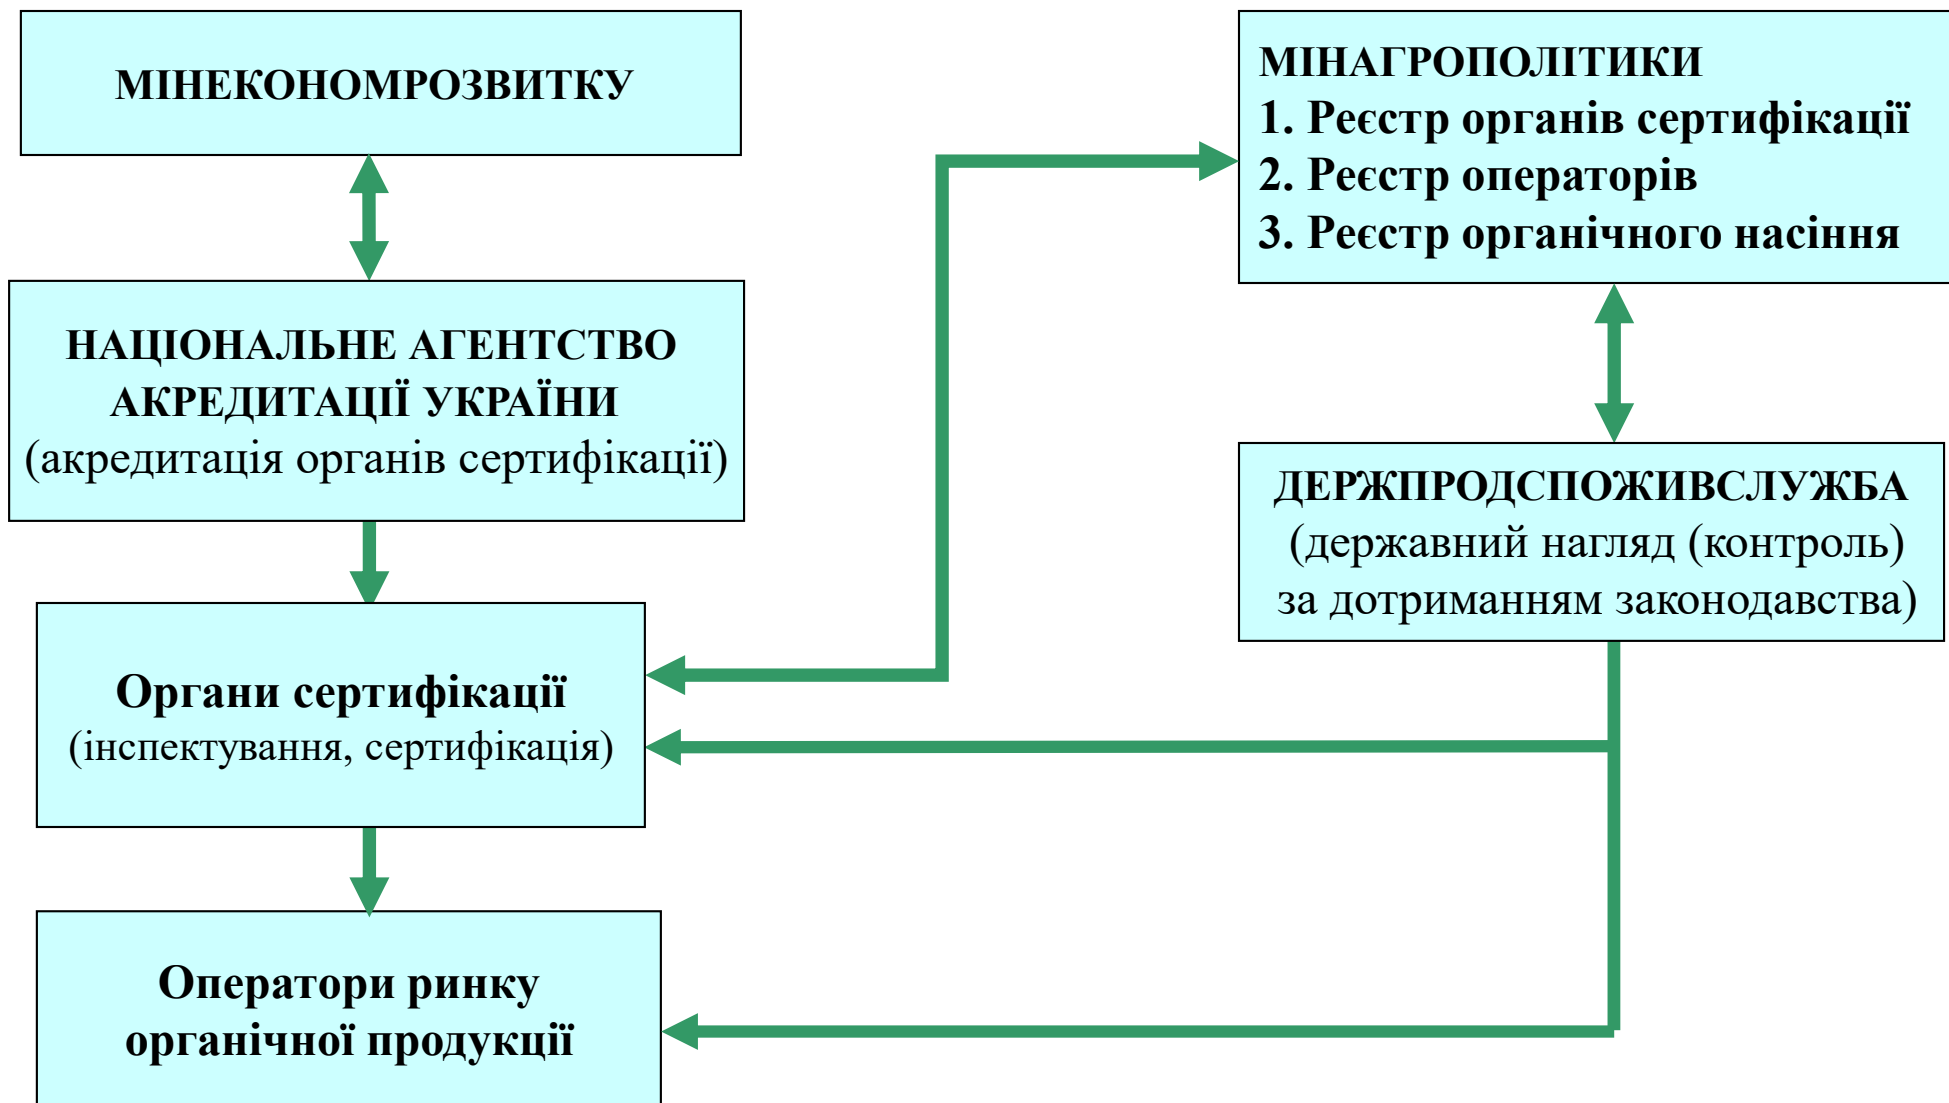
МІНЕКОНОМРОЗВИТКУ

НАЦІОНАЛЬНЕ АГЕНТСТВО АКРЕДИТАЦІЇ УКРАЇНИ (акредитація органів сертифікації)

Органи сертифікації (інспектування, сертифікація)

Оператори ринку органічної продукції

МІНАГРОПОЛІТИКИ
1. Реєстр органів сертифікації
2. Реєстр операторів
3. Реєстр органічного насіння

ДЕРЖПРОДСПОЖИВСЛУЖБА (державний нагляд (контроль) за дотриманням законодавства)